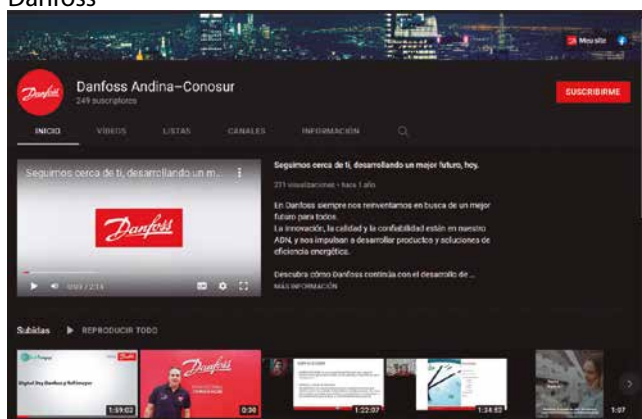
Danfoss

Danfoss Andina–Conosur
249 suscriptores

SUSCRIBIRME

INICIO VIDEOS LISTAS CANALES INFORMACIÓN

Seguimos cerca de ti, desarrollando un m...

Danfoss

0:00 / 2:14

Seguimos cerca de ti, desarrollando un mejor futuro, hoy.

271 visualizaciones • hace 1 año

En Danfoss siempre nos reinventamos en busca de un mejor futuro para todos.
La innovación, la calidad y la confiabilidad están en nuestro ADN, y nos impulsan a desarrollar productos y soluciones de eficiencia energética.

Descubra cómo Danfoss continúa con el desarrollo de ...
MÁS INFORMACIÓN

Subidas ▶ REPRODUCIR TODO

Digital Day Danfoss y Refrimaper

1:59:02

Danfoss

0:30

1:22:07

1:34:52

1:07